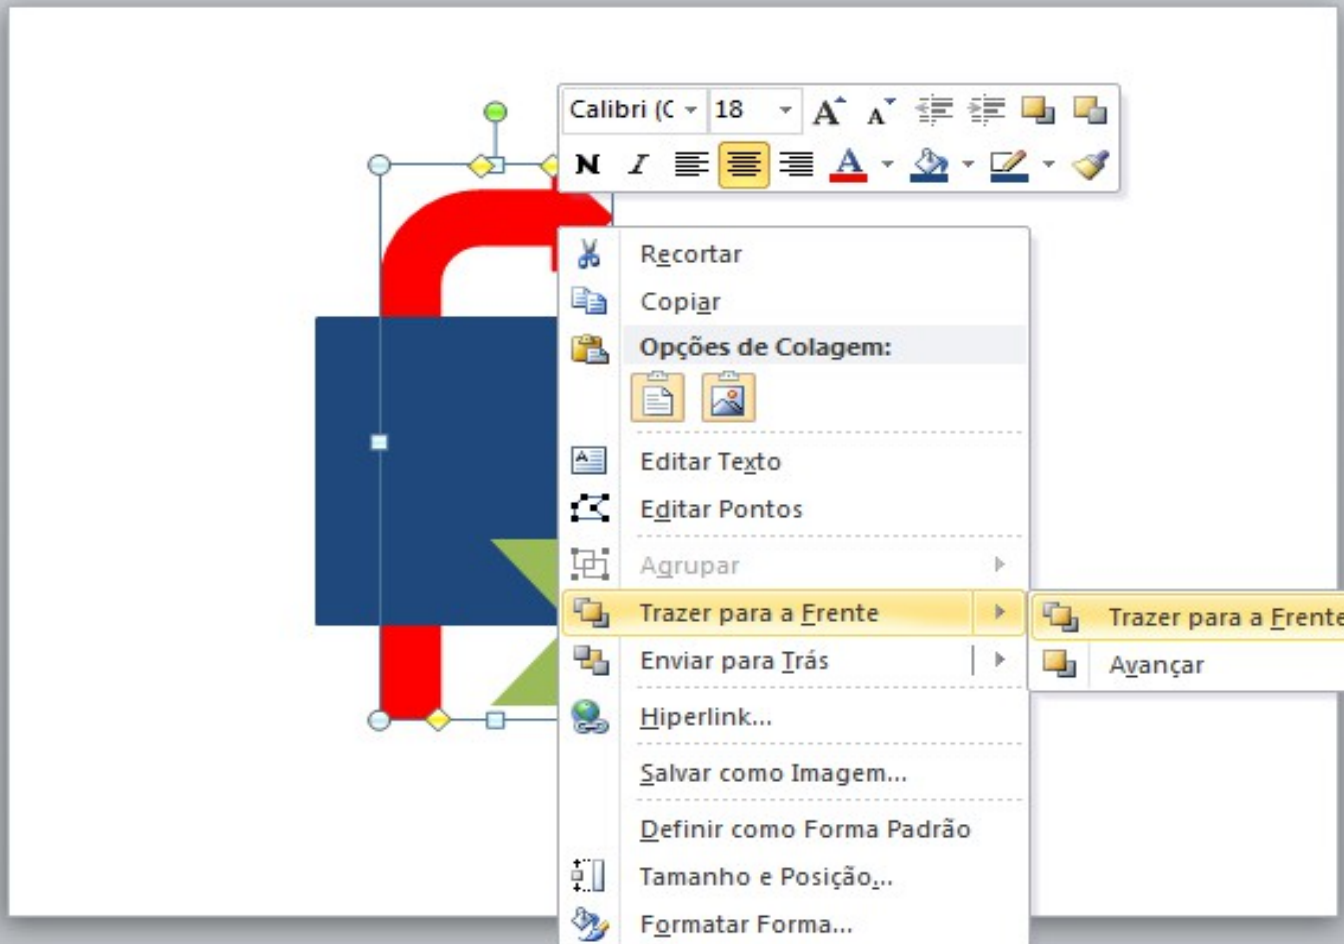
Calibri (C 18 A A
N I A

Recortar
Copiar
Opções de Colagem:
Editar Texto
Editar Pontos
Agrupar
Trazer para a Frente
Enviar para Trás
Hiperlink...
Salvar como Imagem...
Definir como Forma Padrão
Tamanho e Posição...
Formatar Forma...

Trazer para a Frente
Avançar